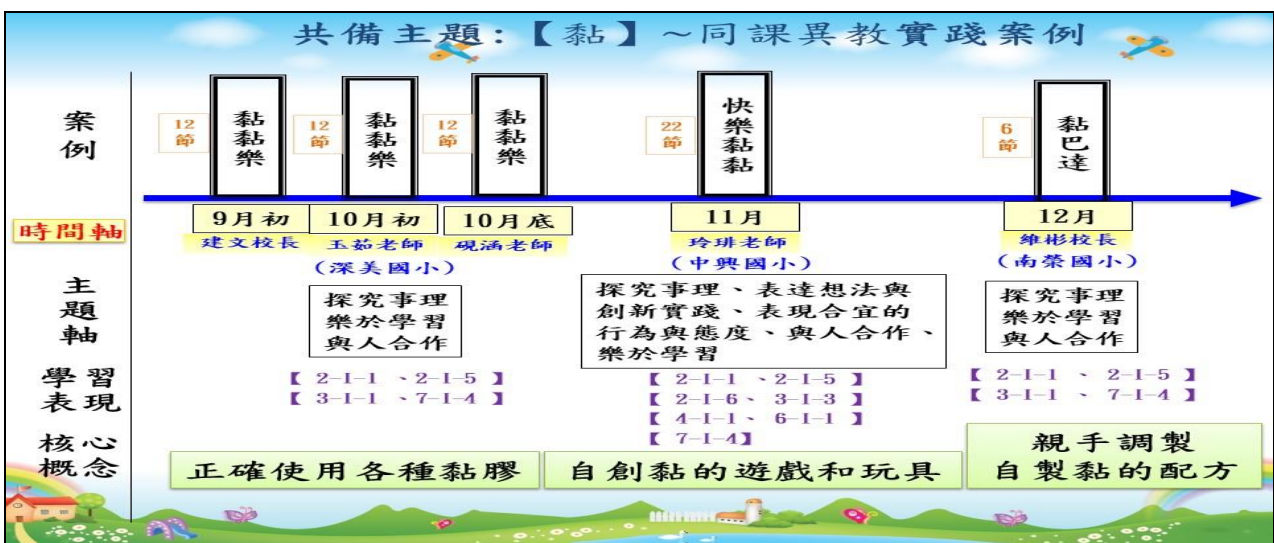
共備主題:【黏】~同課異教實踐案例

案例

12節 黏黏樂
12節 黏黏樂
12節 黏黏樂
22節 快樂黏黏
6節 黏巴達

時間軸

9月初 建文校長
10月初 玉茹老師
10月底 硯涵老師
(深美國小)
11月 玲琲老師
(中興國小)
12月 維彬校長
(南榮國小)

主題軸

探究事理
樂於學習
與人合作

探究事理、表達想法與創新實踐、表現合宜的行為與態度、與人合作、樂於學習

探究事理
樂於學習
與人合作

學習表現

【 2-I-1 、2-I-5 】
【 3-I-1 、7-I-4 】

【 2-I-1 、2-I-5 】
【 2-I-6、 3-I-3 】
【 4-I-1、 6-I-1 】
【 7-I-4】

【 2-I-1 、 2-I-5 】
【 3-I-1 、 7-I-4 】

核心概念

正確使用各種黏膠
自創黏的遊戲和玩具
親手調製
自製黏的配方